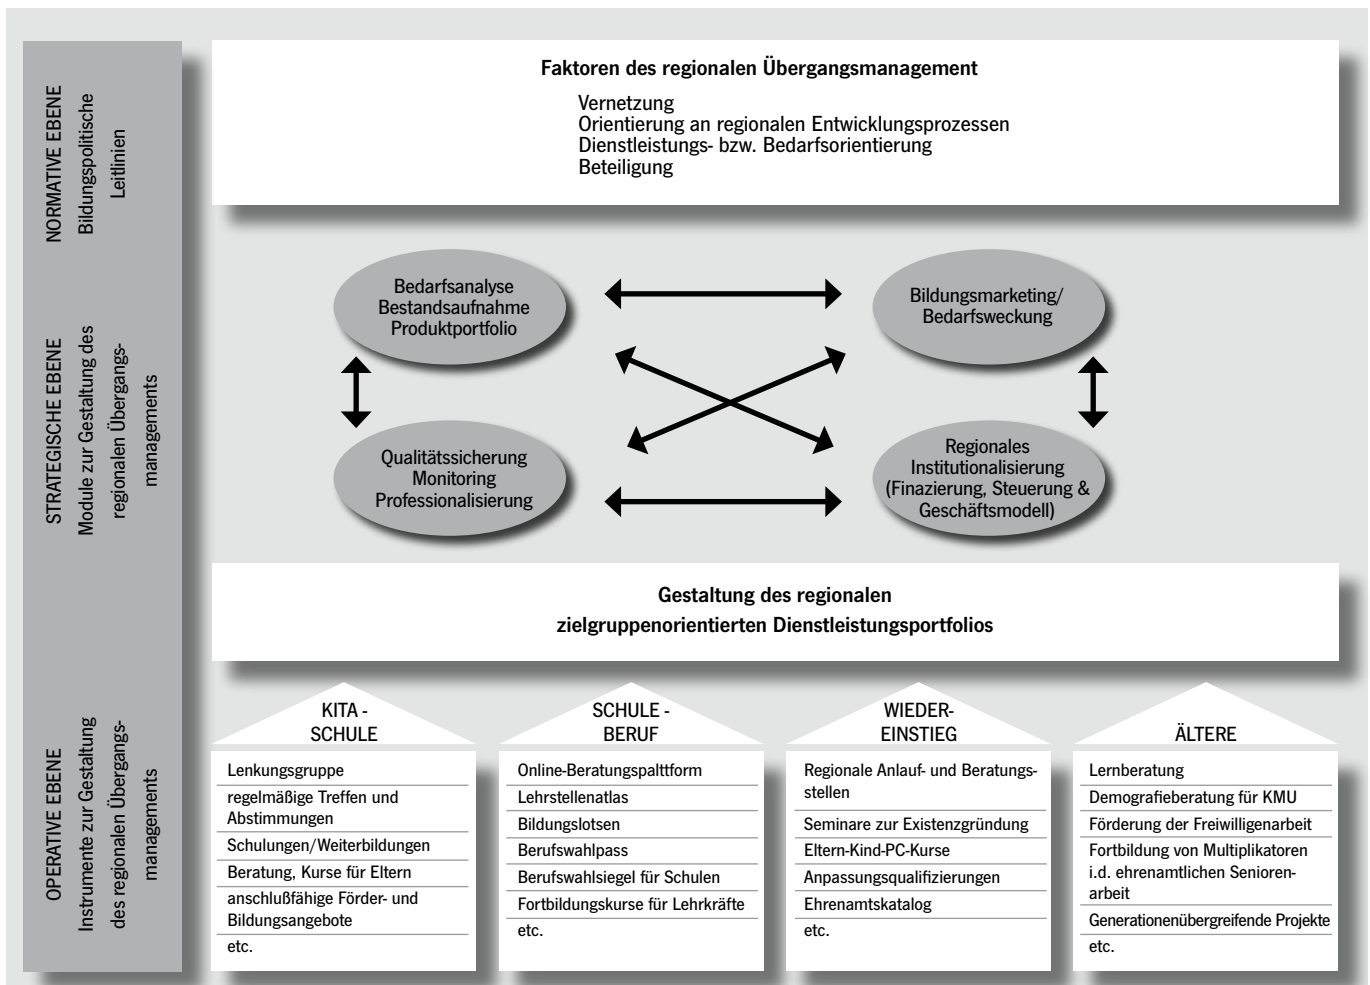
NORMATIVE EBENE
Bildungspolitische Leitlinien

Faktoren des regionalen Übergangsmanagement

Vernetzung
Orientierung an regionalen Entwicklungsprozessen
Dienstleistungs- bzw. Bedarfsorientierung
Beteiligung

STRATEGISCHE EBENE
Module zur Gestaltung des regionalen Übergangsmanagements

Bedarfsanalyse
Bestandsaufnahme
Produktportfolio

Bildungsmarketing/
Bedarfsweckung

Qualitätssicherung
Monitoring
Professionalisierung

Regionales
Institutionalisierung
(Finazierung, Steuerung & Geschäftsmodell)

Gestaltung des regionalen zielgruppenorientierten Dienstleistungsportfolios

OPERATIVE EBENE
Instrumente zur Gestaltung des regionalen Übergangsmanagements

KITA - SCHULE

Lenkungsgruppe
regelmäßige Treffen und Abstimmungen
Schulungen/Weiterbildungen
Beratung, Kurse für Eltern
anschlußfähige Förder- und Bildungsangebote
etc.

SCHULE - BERUF

Online-Beratungspalttform
Lehrstellenatlas
Bildungslotsen
Berufswahlpass
Berufswahlsiegel für Schulen
Fortbildungskurse für Lehrkräfte
etc.

WIEDER-EINSTIEG

Regionale Anlauf- und Beratungsstellen
Seminare zur Existenzgründung
Eltern-Kind-PC-Kurse
Anpassungsqualifizierungen
Ehrenamtskatalog
etc.

ÄLTERE

Lernberatung
Demografieberatung für KMU
Förderung der Freiwilligenarbeit
Fortbildung von Multiplikatoren i.d. ehrenamtlichen Seniorenarbeit
Generationenübergreifende Projekte
etc.